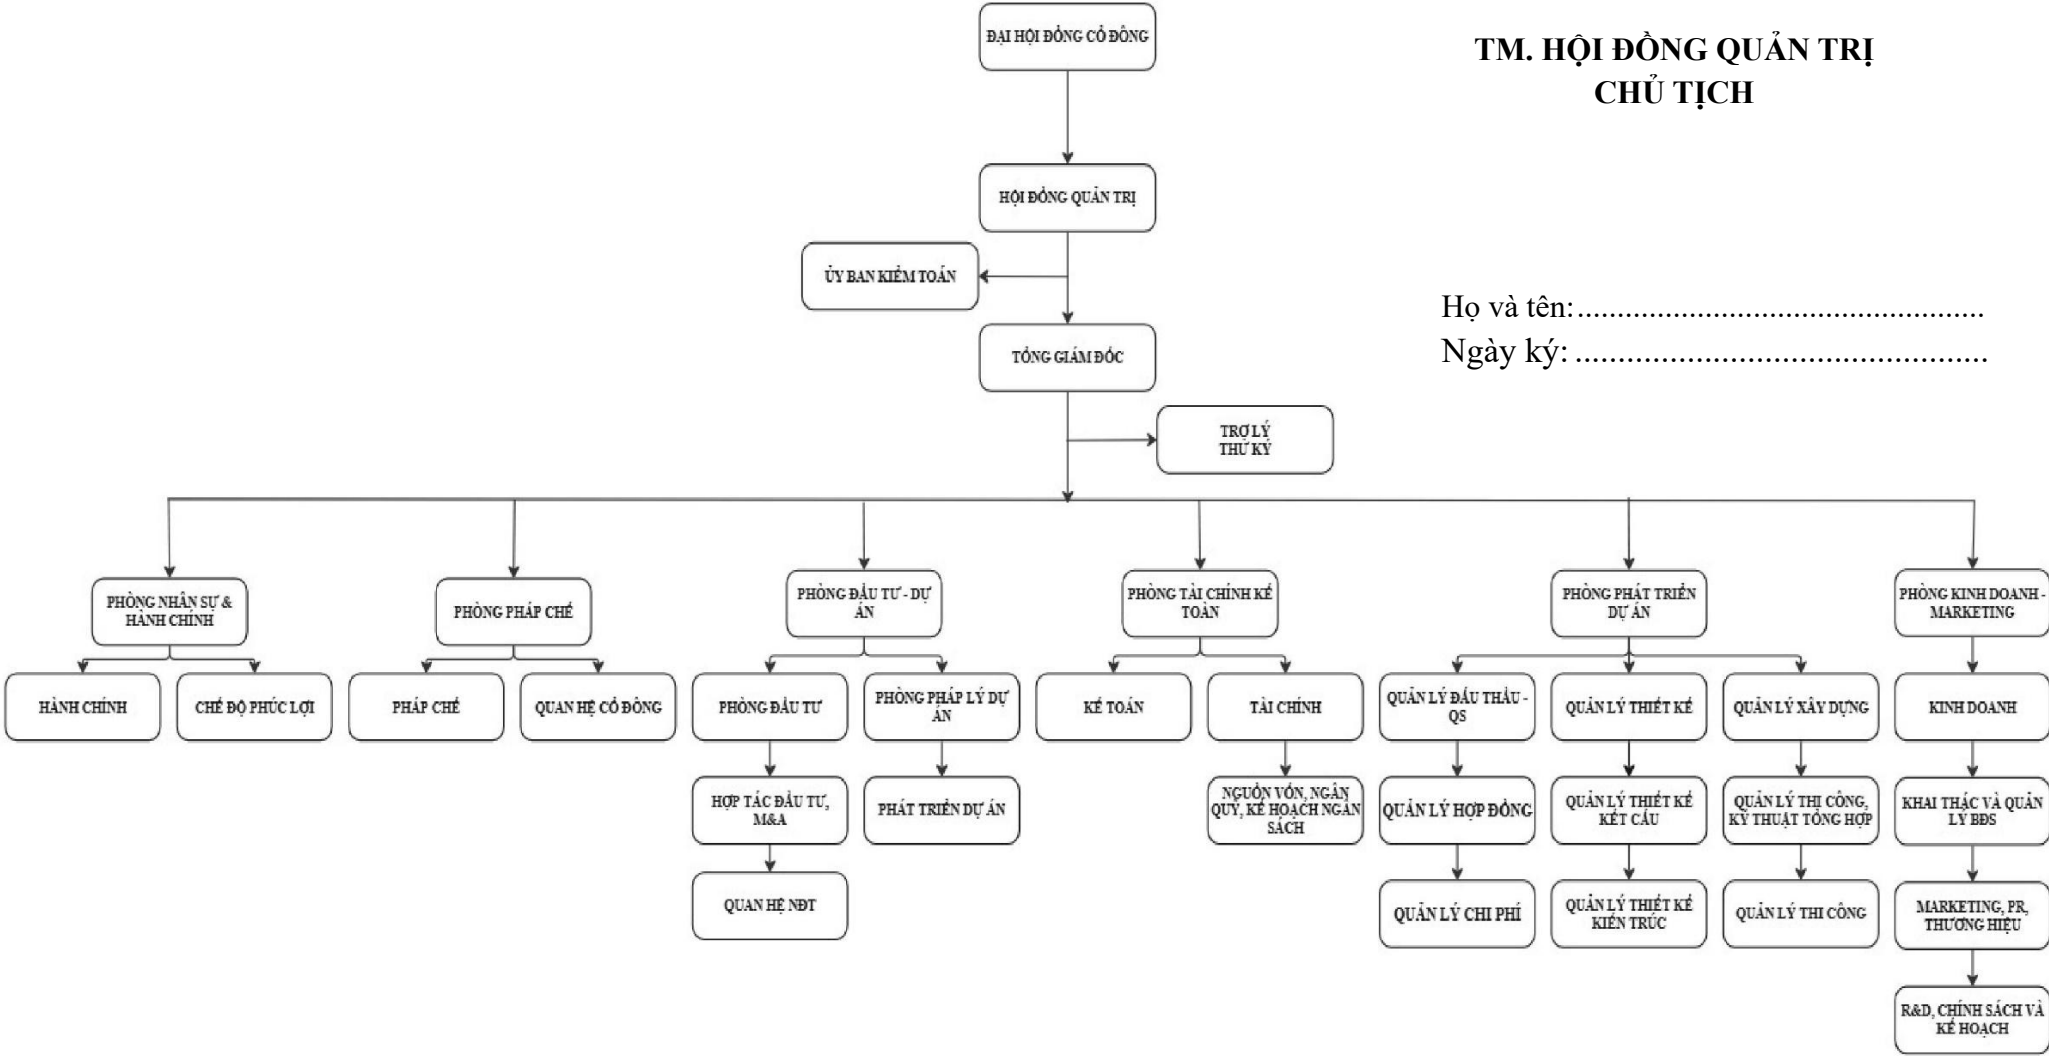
ĐẠI HỘI ĐỒNG CỔ ĐÔNG

TM. HỘI ĐỒNG QUẢN TRỊ
CHỦ TỊCH

HỘI ĐỒNG QUẢN TRỊ

ỦY BAN KIỂM TOÁN

Họ và tên:.................................................
Ngày ký: ...............................................

TỔNG GIÁM ĐỐC

TRỢ LÝ
THƯ KÝ

PHÒNG NHÂN SỰ & HÀNH CHÍNH

HÀNH CHÍNH

CHẾ ĐỘ PHÚC LỢI

PHÒNG PHÁP CHẾ

PHÁP CHẾ

QUAN HỆ CỔ ĐÔNG

PHÒNG ĐẦU TƯ - DỰ ÁN

PHÒNG ĐẦU TƯ

HỢP TÁC ĐẦU TƯ, M&A

QUAN HỆ NĐT

PHÒNG PHÁP LÝ DỰ ÁN

PHÁT TRIỂN DỰ ÁN

PHÒNG TÀI CHÍNH KẾ TOÁN

KẾ TOÁN

TÀI CHÍNH

NGUỒN VỐN, NGÂN QUỸ, KẾ HOẠCH NGÂN SÁCH

PHÒNG PHÁT TRIỂN DỰ ÁN

QUẢN LÝ ĐẤU THẦU - QS

QUẢN LÝ HỢP ĐỒNG

QUẢN LÝ CHI PHÍ

QUẢN LÝ THIẾT KẾ

QUẢN LÝ THIẾT KẾ KẾT CẤU

QUẢN LÝ THIẾT KẾ KIẾN TRÚC

QUẢN LÝ XÂY DỰNG

QUẢN LÝ THI CÔNG, KỸ THUẬT TỔNG HỢP

QUẢN LÝ THI CÔNG

PHÒNG KINH DOANH - MARKETING

KINH DOANH

KHAI THÁC VÀ QUẢN LÝ BĐS

MARKETING, PR, THƯƠNG HIỆU

R&D, CHÍNH SÁCH VÀ KẾ HOẠCH